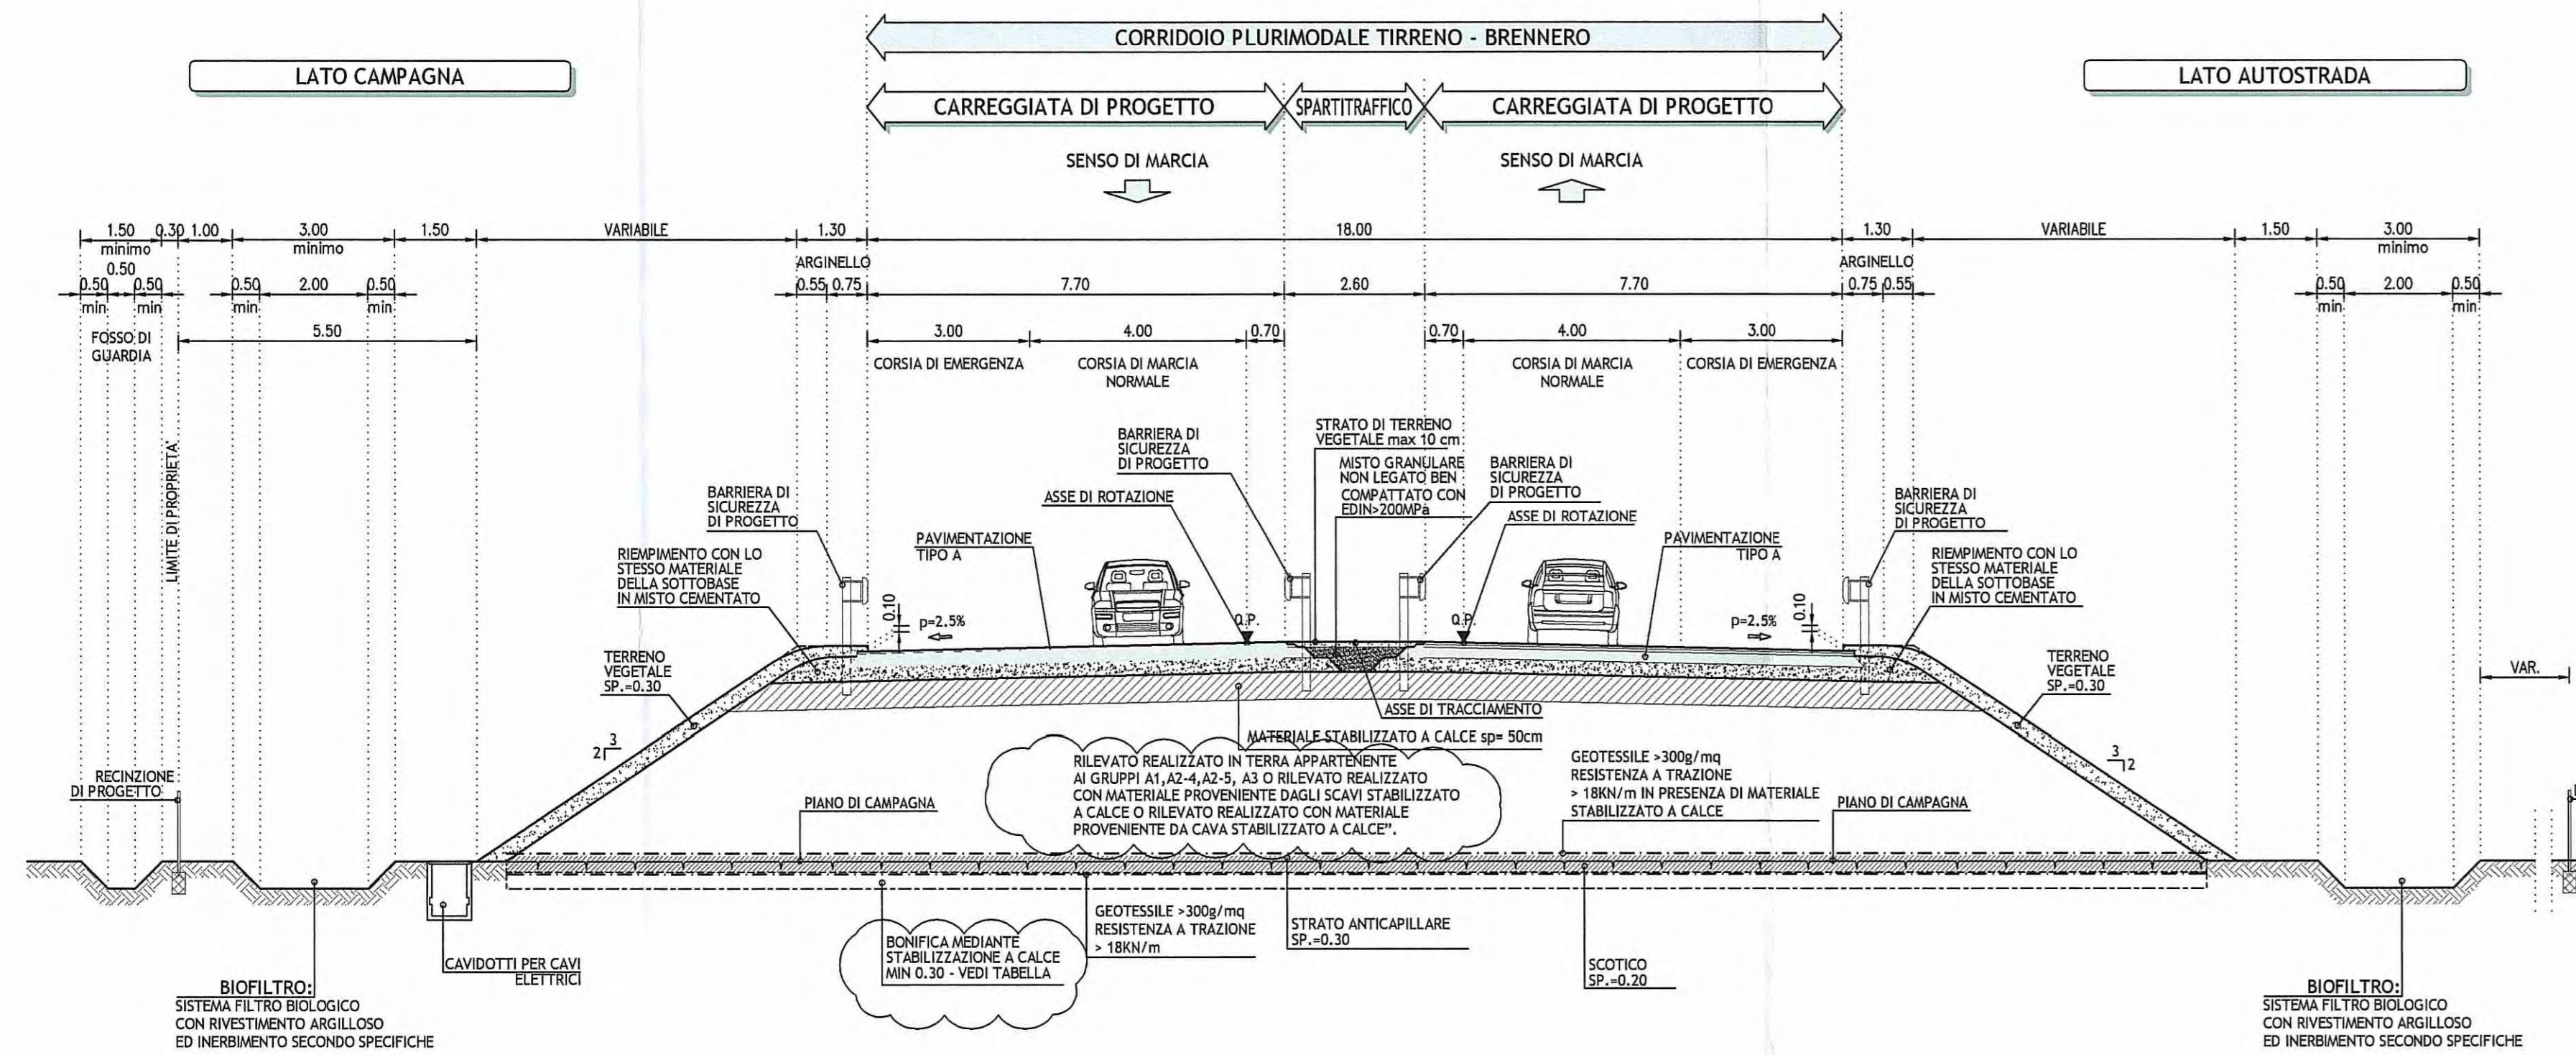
CORRIDOIO PLURIMODALE TIRRENO - BRENNERO

LATO CAMPAGNA

LATO AUTOSTRADA

CARREGGIATA DI PROGETTO

SPARTITRAFFICO

CARREGGIATA DI PROGETTO

SENSO DI MARCIA

SENSO DI MARCIA

1.50 minimo 0.30 1.00 3.00 minimo 1.50 VARIABILE 1.30 18.00 1.30 VARIABILE 1.50 3.00 minimo

0.50

0.50 min 0.50 min 0.50 min 2.00 0.50 min

ARGINELLO 0.55 0.75 7.70 2.60 7.70 ARGINELLO 0.75 0.55

0.50 min 2.00 0.50 min

5.50

FOSSO DI GUARDIA

3.00 4.00 0.70 0.70 4.00 3.00

CORSIA DI EMERGENZA

CORSIA DI MARCIA NORMALE

CORSIA DI MARCIA NORMALE

CORSIA DI EMERGENZA

LIMITE DI PROPRIETA'

STRATO DI TERRENO VEGETALE max 10 cm

BARRIERA DI SICUREZZA DI PROGETTO

MISTO GRANULARE NON LEGATO BEN COMPATTATO CON EDIN>200MPa

BARRIERA DI SICUREZZA DI PROGETTO

BARRIERA DI SICUREZZA DI PROGETTO

ASSE DI ROTAZIONE

ASSE DI ROTAZIONE

BARRIERA DI SICUREZZA DI PROGETTO

PAVIMENTAZIONE TIPO A

PAVIMENTAZIONE TIPO A

RIEMPIMENTO CON LO STESSO MATERIALE DELLA SOTTOBASE IN MISTO CEMENTATO

RIEMPIMENTO CON LO STESSO MATERIALE DELLA SOTTOBASE IN MISTO CEMENTATO

0.10 p=2.5% Q.P. Q.P. p=2.5% 0.10

TERRENO VEGETALE SP.=0.30

TERRENO VEGETALE SP.=0.30

VAR.

ASSE DI TRACCIAMENTO

MATERIALE STABILIZZATO A CALCE sp= 50cm

2 3

3 2

RILEVATO REALIZZATO IN TERRA APPARTENENTE AI GRUPPI A1,A2-4,A2-5, A3 O RILEVATO REALIZZATO CON MATERIALE PROVENIENTE DAGLI SCAVI STABILIZZATO A CALCE O RILEVATO REALIZZATO CON MATERIALE PROVENIENTE DA CAVA STABILIZZATO A CALCE".

GEOTESSILE >300g/mq RESISTENZA A TRAZIONE > 18KN/m IN PRESENZA DI MATERIALE STABILIZZATO A CALCE

RECINZIONE DI PROGETTO

PIANO DI CAMPAGNA

PIANO DI CAMPAGNA

GEOTESSILE >300g/mq RESISTENZA A TRAZIONE > 18KN/m

STRATO ANTICAPILLARE SP.=0.30

BONIFICA MEDIANTE STABILIZZAZIONE A CALCE MIN 0.30 - VEDI TABELLA

CAVIDOTTI PER CAVI ELETTRICI

SCOTICO SP.=0.20

BIOFILTRO:
SISTEMA FILTRO BIOLOGICO CON RIVESTIMENTO ARGILLOSO ED INERBIMENTO SECONDO SPECIFICHE

BIOFILTRO:
SISTEMA FILTRO BIOLOGICO CON RIVESTIMENTO ARGILLOSO ED INERBIMENTO SECONDO SPECIFICHE